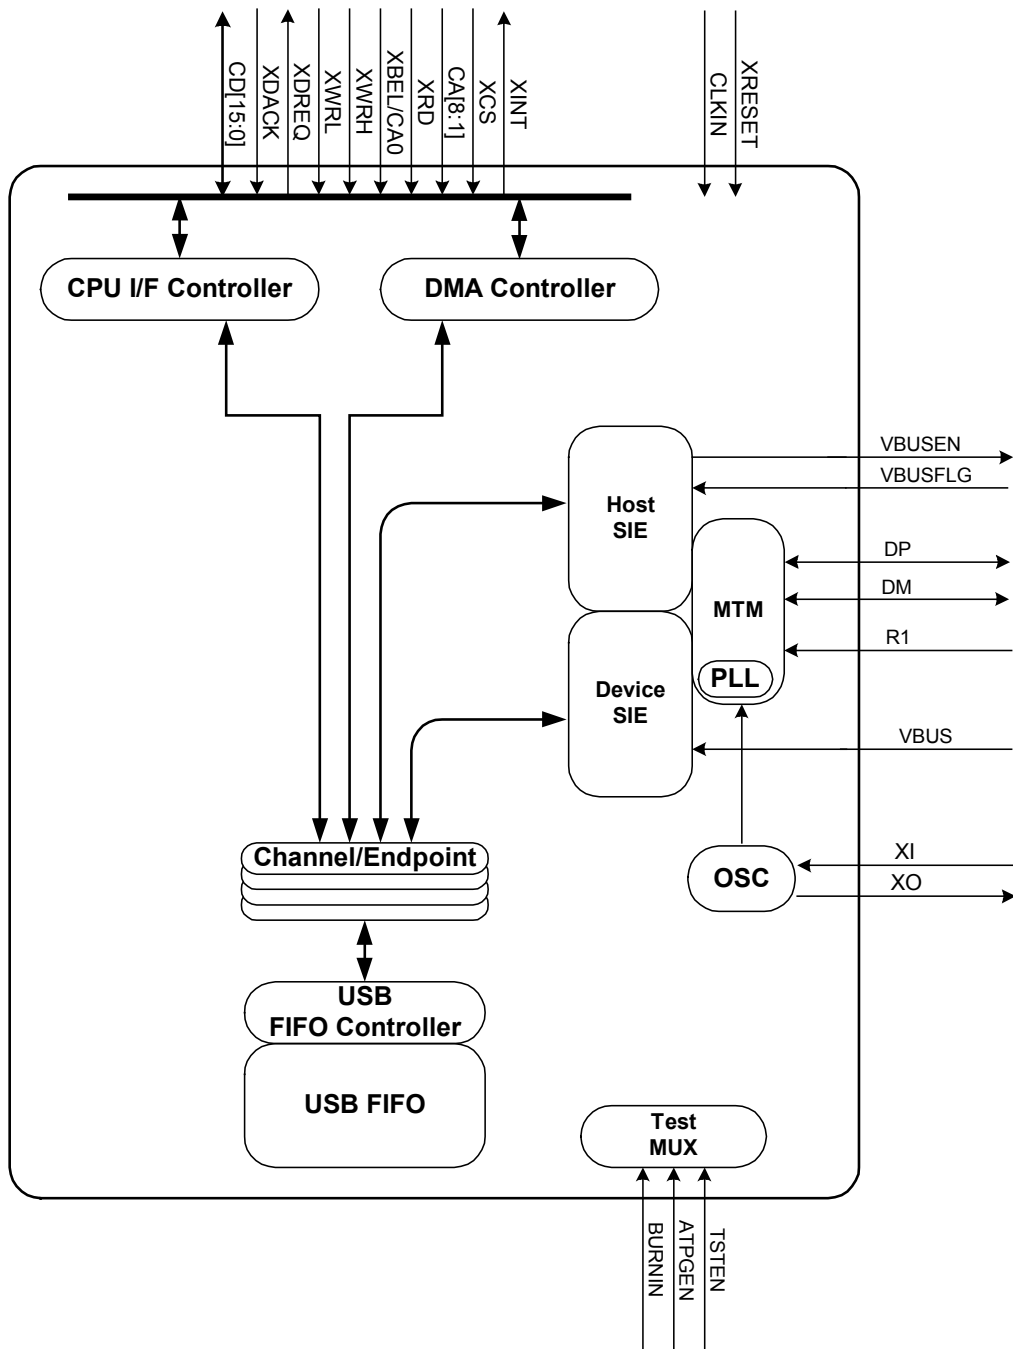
CD[15:0]
XDACK
XDREQ
XWRL
XWRH
XBEL/CA0
XRD
CA[8:1]
XCS
XINT
CLKIN
XRESET

CPU I/F Controller
DMA Controller

VBUSEN
VBUSFLG

Host SIE

DP
DM
MTM
R1
PLL

Device SIE

VBUS

Channel/Endpoint

OSC
XI
XO

USB FIFO Controller

USB FIFO

Test MUX

BURNIN
ATPGEN
TSTEN